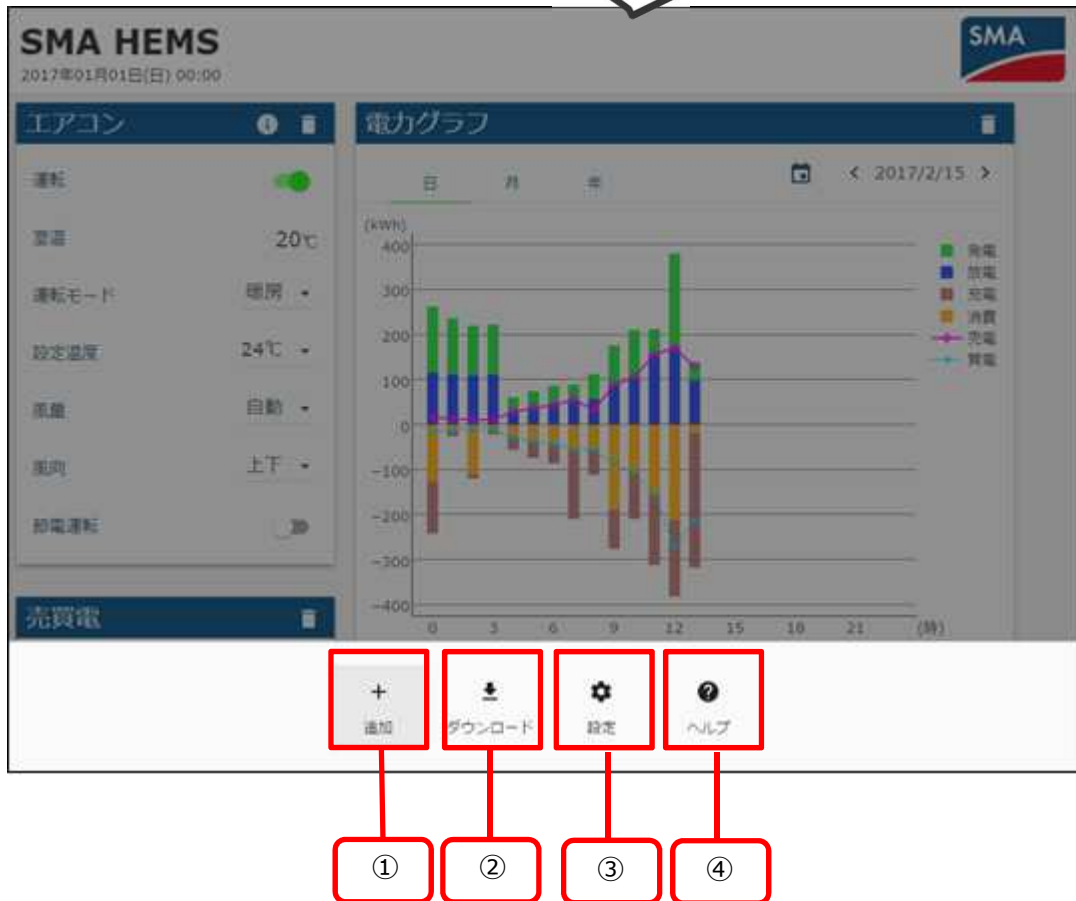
SMA HEMS
2017年01月01日(日) 00:00

SMA

エアコン

運転
室温 20℃
運転モード 暖房
設定温度 24℃
風量 自動
風向 上下
節電運転

売買電

電力グラフ

日 月 年

2017/2/15

(kWh)
400
300
200
100
0
-100
-200
-300
-400

0 3 6 9 12 15 18 21 (時)

発電
放電
充電
消費
売電
買電

+
追加

ダウンロード

設定

ヘルプ

①
②
③
④